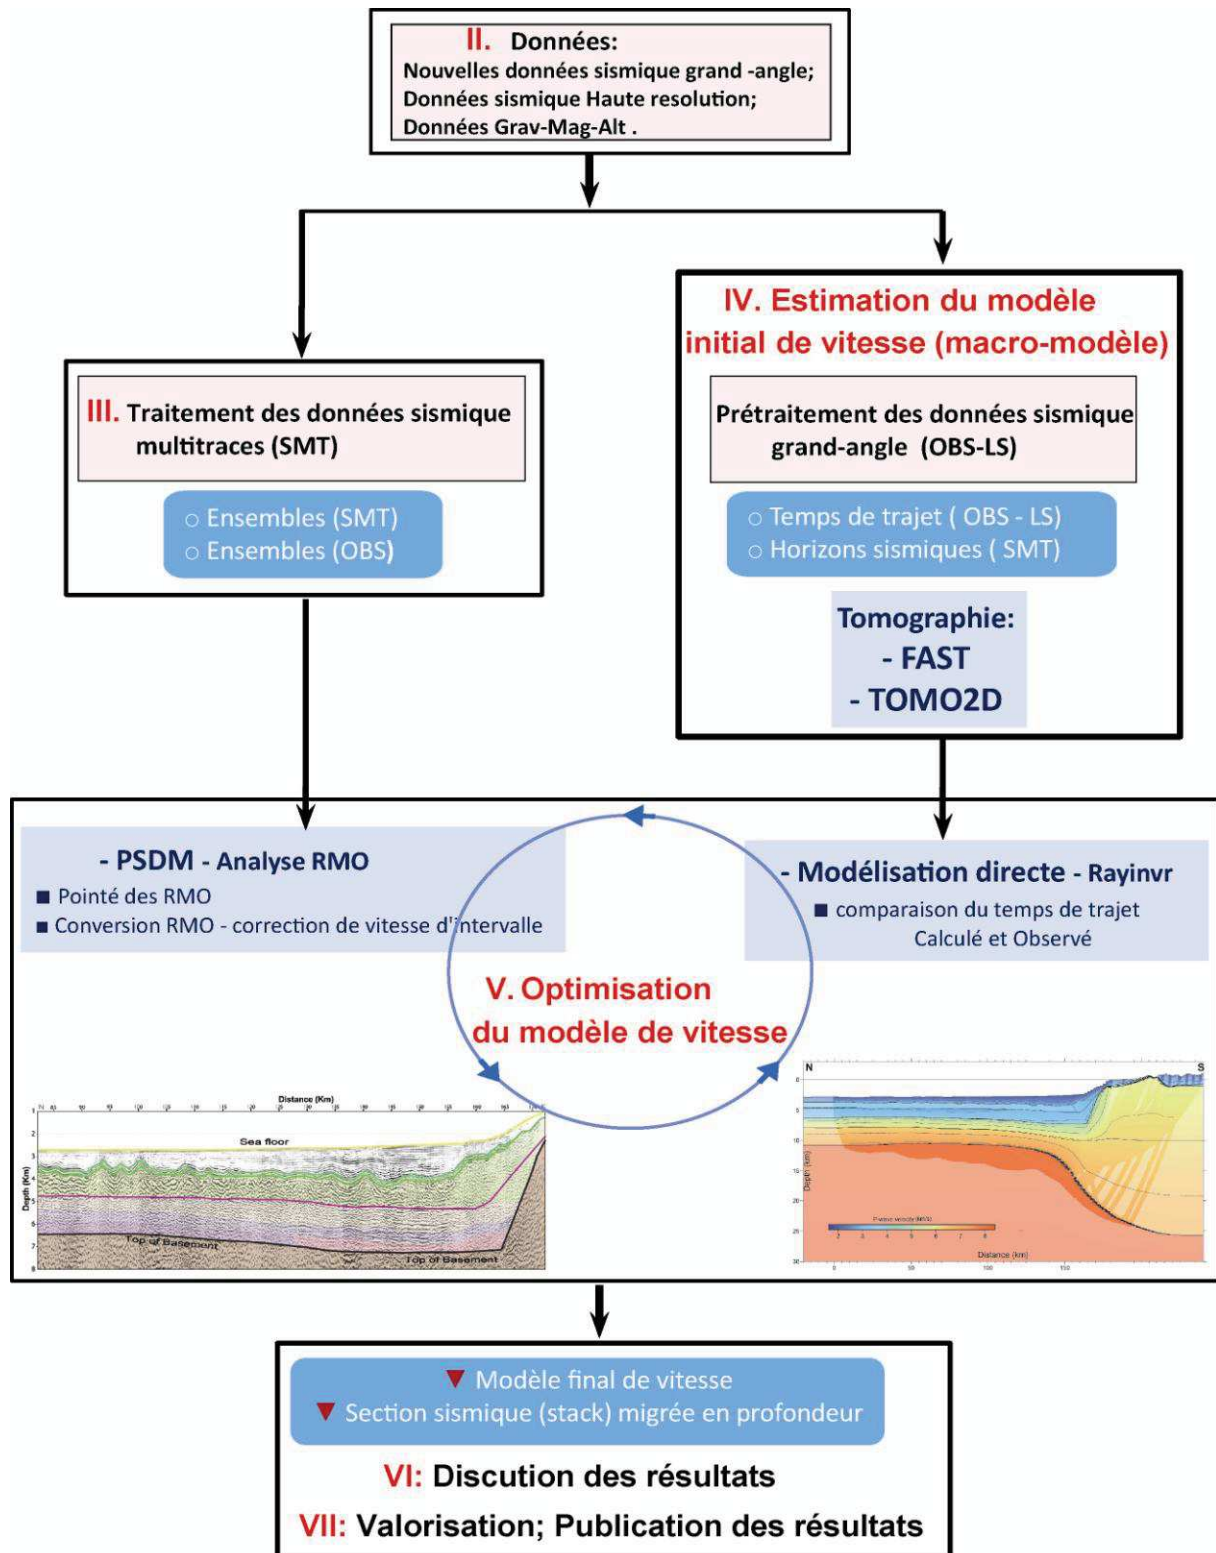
II. Données:
Nouvelles données sismique grand -angle;
Données sismique Haute resolution;
Données Grav-Mag-Alt .

III. Traitement des données sismique multitraces (SMT)

○ Ensembles (SMT)
○ Ensembles (OBS)

IV. Estimation du modèle initial de vitesse (macro-modèle)

Prétraitement des données sismique grand-angle (OBS-LS)

○ Temps de trajet ( OBS - LS)
○ Horizons sismiques ( SMT)

Tomographie:
- FAST
- TOMO2D

- PSDM - Analyse RMO
■ Pointé des RMO
■ Conversion RMO - correction de vitesse d'intervalle

- Modélisation directe - Rayinvr
■ comparaison du temps de trajet Calculé et Observé

V. Optimisation du modèle de vitesse

Distance (Km)
Sea floor
Depth (Km)
Top of Basement
Top of Basement

N
S
Depth (km)
P-wave velocity (km/s)
Distance (km)

▼ Modèle final de vitesse
▼ Section sismique (stack) migrée en profondeur

VI: Discution des résultats
VII: Valorisation; Publication des résultats